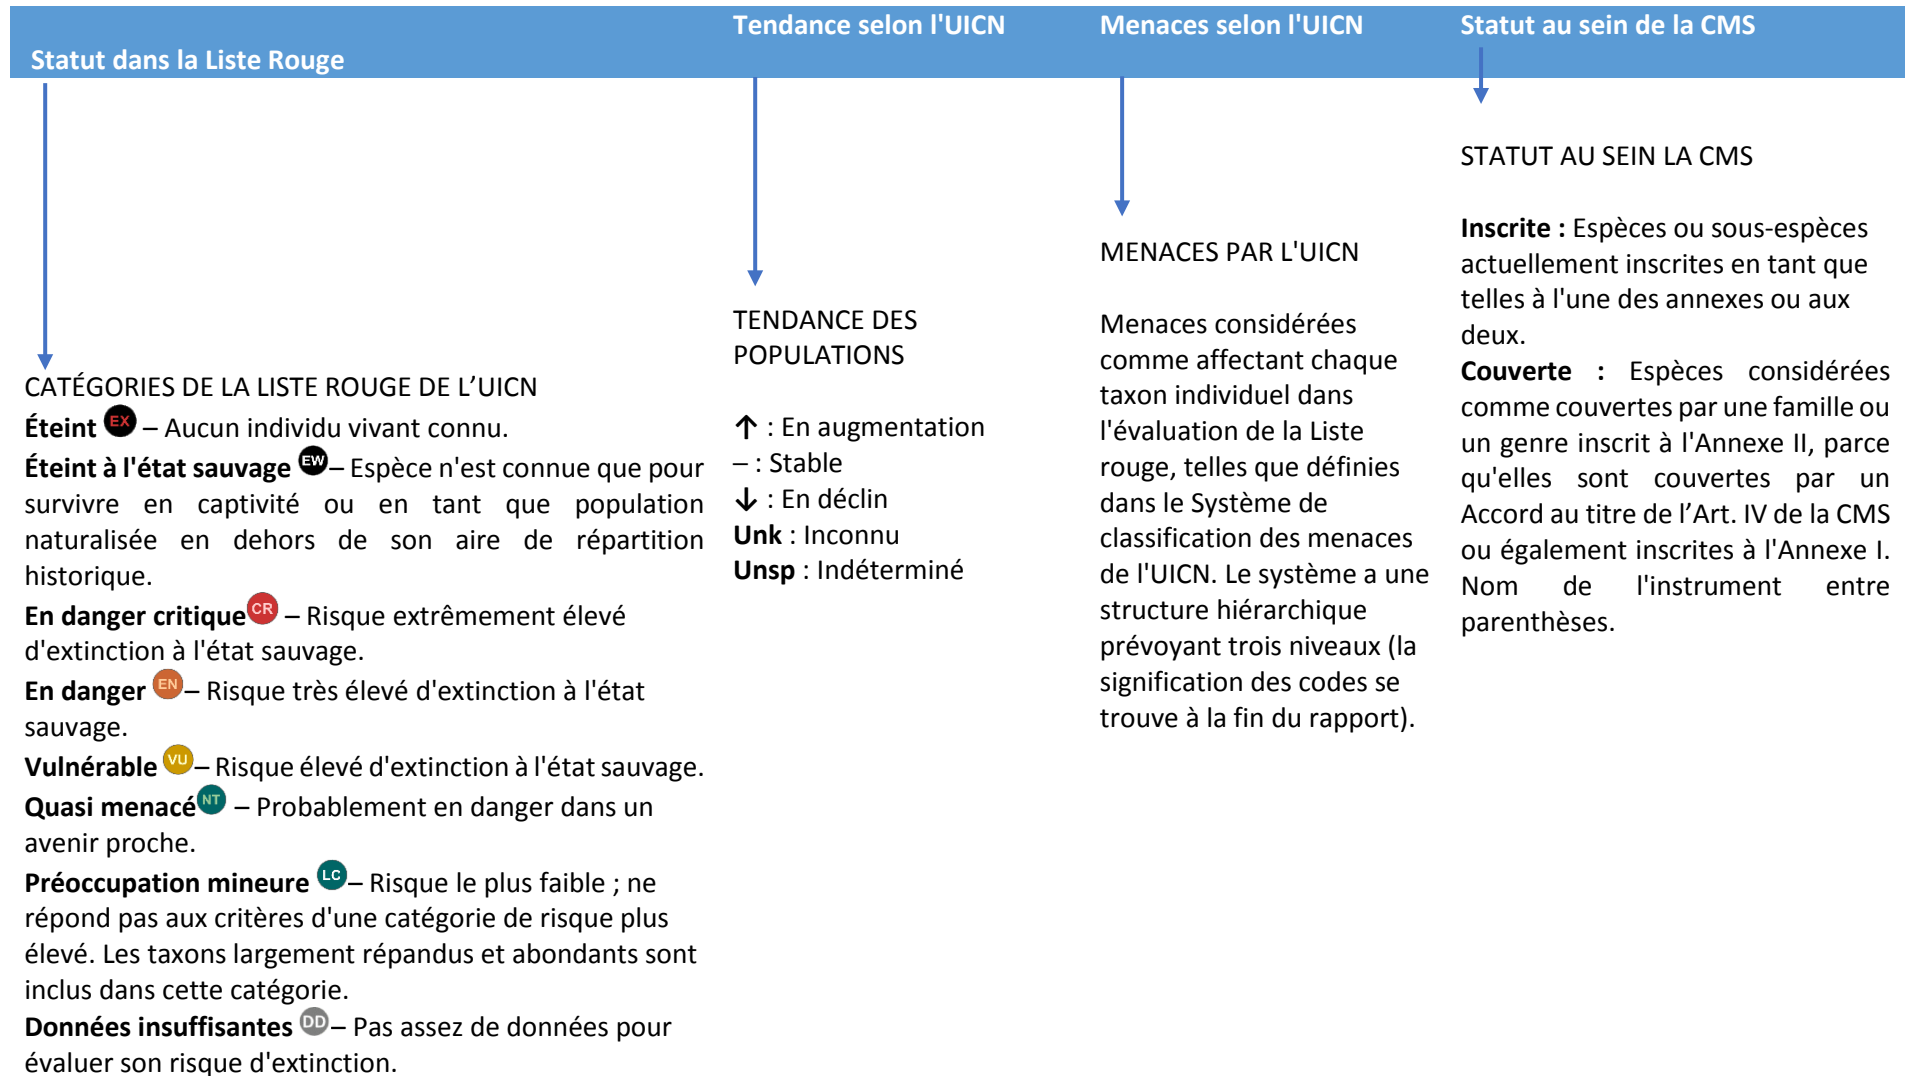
Statut dans la Liste Rouge

Tendance selon l'UICN

Menaces selon l'UICN

Statut au sein de la CMS

CATÉGORIES DE LA LISTE ROUGE DE L'UICN

**Éteint** EX – Aucun individu vivant connu.

**Éteint à l'état sauvage** EW – Espèce n'est connue que pour survivre en captivité ou en tant que population naturalisée en dehors de son aire de répartition historique.

**En danger critique** CR – Risque extrêmement élevé d'extinction à l'état sauvage.

**En danger** EN – Risque très élevé d'extinction à l'état sauvage.

**Vulnérable** VU – Risque élevé d'extinction à l'état sauvage.

**Quasi menacé** NT – Probablement en danger dans un avenir proche.

**Préoccupation mineure** LC – Risque le plus faible ; ne répond pas aux critères d'une catégorie de risque plus élevé. Les taxons largement répandus et abondants sont inclus dans cette catégorie.

**Données insuffisantes** DD – Pas assez de données pour évaluer son risque d'extinction.

TENDANCE DES POPULATIONS

↑ : En augmentation
– : Stable
↓ : En déclin
**Unk** : Inconnu
**Unsp** : Indéterminé

MENACES PAR L'UICN

Menaces considérées comme affectant chaque taxon individuel dans l'évaluation de la Liste rouge, telles que définies dans le Système de classification des menaces de l'UICN. Le système a une structure hiérarchique prévoyant trois niveaux (la signification des codes se trouve à la fin du rapport).

STATUT AU SEIN LA CMS

**Inscrite :** Espèces ou sous-espèces actuellement inscrites en tant que telles à l'une des annexes ou aux deux.
**Couverte :** Espèces considérées comme couvertes par une famille ou un genre inscrit à l'Annexe II, parce qu'elles sont couvertes par un Accord au titre de l'Art. IV de la CMS ou également inscrites à l'Annexe I. Nom de l'instrument entre parenthèses.